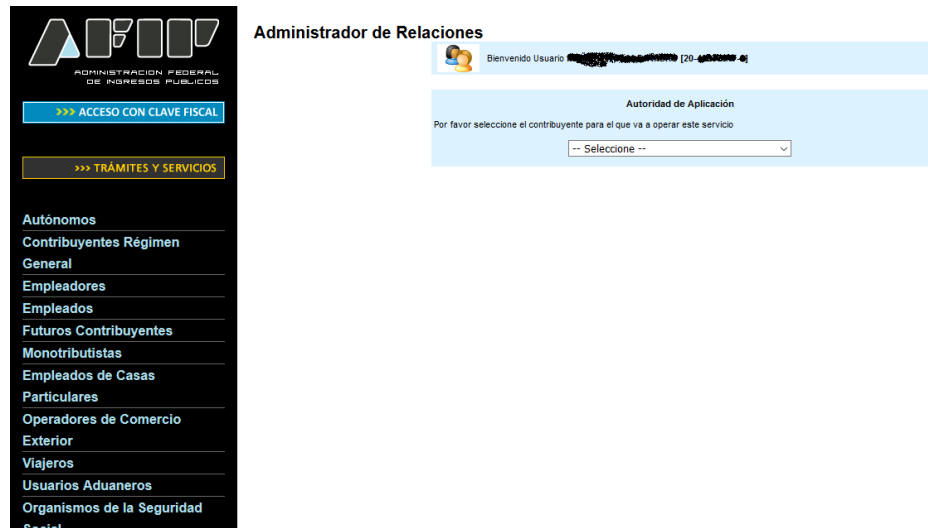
AFIP
ADMINISTRACION FEDERAL DE INGRESOS PUBLICOS

>>> ACCESO CON CLAVE FISCAL

>>> TRÁMITES Y SERVICIOS

Autónomos
Contribuyentes Régimen General
Empleadores
Empleados
Futuros Contribuyentes
Monotributistas
Empleados de Casas Particulares
Operadores de Comercio Exterior
Viajeros
Usuarios Aduaneros
Organismos de la Seguridad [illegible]

Administrador de Relaciones

Bienvenido Usuario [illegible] [20-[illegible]-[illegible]]

Autoridad de Aplicación

Por favor seleccione el contribuyente para el que va a operar este servicio

-- Seleccione --